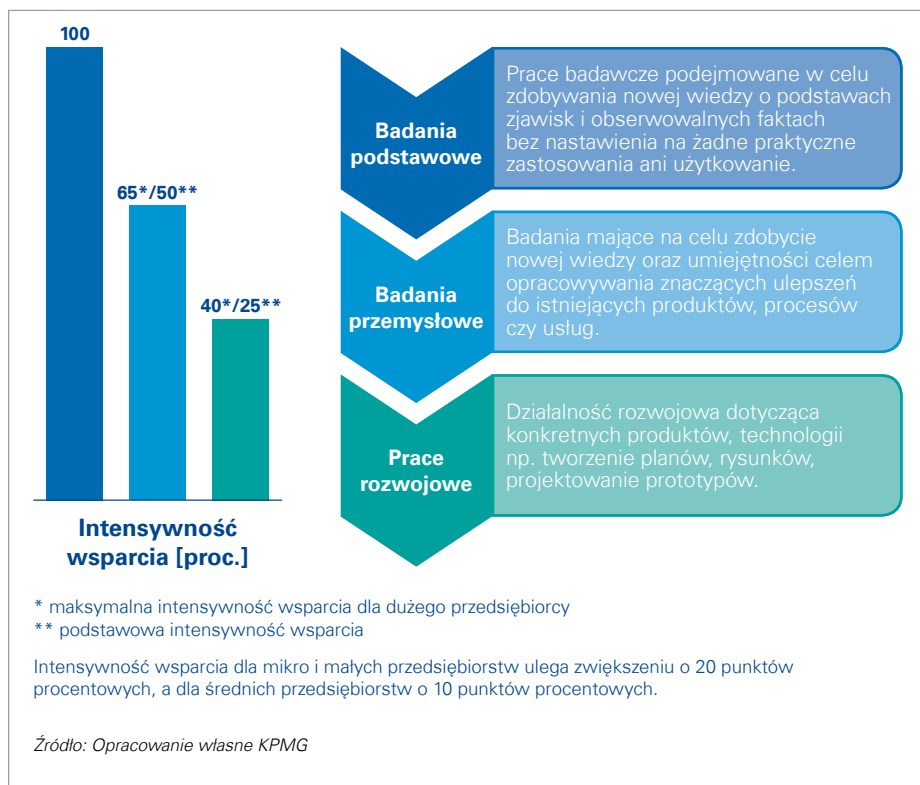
100

65*/50**

40*/25**

Intensywność wsparcia [proc.]

Badania podstawowe

Prace badawcze podejmowane w celu zdobywania nowej wiedzy o podstawach zjawisk i obserwowalnych faktach bez nastawienia na żadne praktyczne zastosowania ani użytkowanie.

Badania przemysłowe

Badania mające na celu zdobycie nowej wiedzy oraz umiejętności celem opracowywania znaczących ulepszeń do istniejących produktów, procesów czy usług.

Prace rozwojowe

Działalność rozwojowa dotycząca konkretnych produktów, technologii np. tworzenie planów, rysunków, projektowanie prototypów.

* maksymalna intensywność wsparcia dla dużego przedsiębiorcy
** podstawowa intensywność wsparcia

Intensywność wsparcia dla mikro i małych przedsiębiorstw ulega zwiększeniu o 20 punktów procentowych, a dla średnich przedsiębiorstw o 10 punktów procentowych.

Źródło: Opracowanie własne KPMG